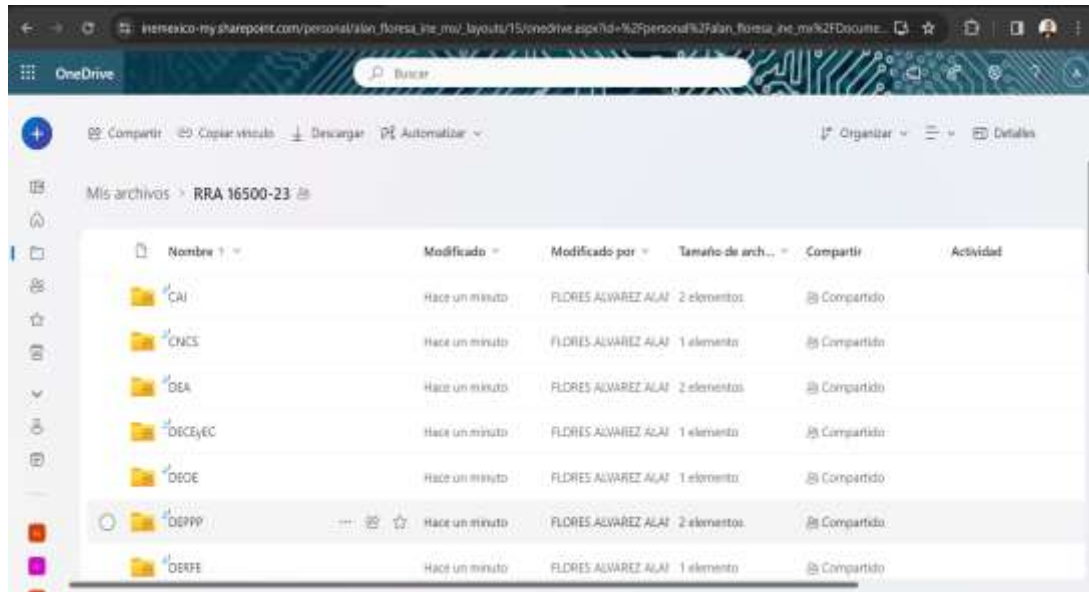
inemexico-my.sharepoint.com/personal/alan_floresa_ine_mx/_layouts/15/onedrive.aspx?id=%2Fpersonal%2Falan_floresa_ine_mx%2FDocume...

OneDrive

Buscar

Compartir Copiar vínculo Descargar Automatizar

Organizar Detalles

Mis archivos > RRA 16500-23

| Nombre | Modificado | Modificado por | Tamaño de arch... | Compartir | Actividad |
|---|---|---|---|---|---|
| CAI | Hace un minuto | FLORES ALVAREZ ALAI | 2 elementos | Compartido | |
| CNCS | Hace un minuto | FLORES ALVAREZ ALAI | 1 elemento | Compartido | |
| DEA | Hace un minuto | FLORES ALVAREZ ALAI | 2 elementos | Compartido | |
| DECEyEC | Hace un minuto | FLORES ALVAREZ ALAI | 1 elemento | Compartido | |
| DEOE | Hace un minuto | FLORES ALVAREZ ALAI | 1 elemento | Compartido | |
| DEPPP | Hace un minuto | FLORES ALVAREZ ALAI | 2 elementos | Compartido | |
| DERFE | Hace un minuto | FLORES ALVAREZ ALAI | 1 elemento | Compartido | |